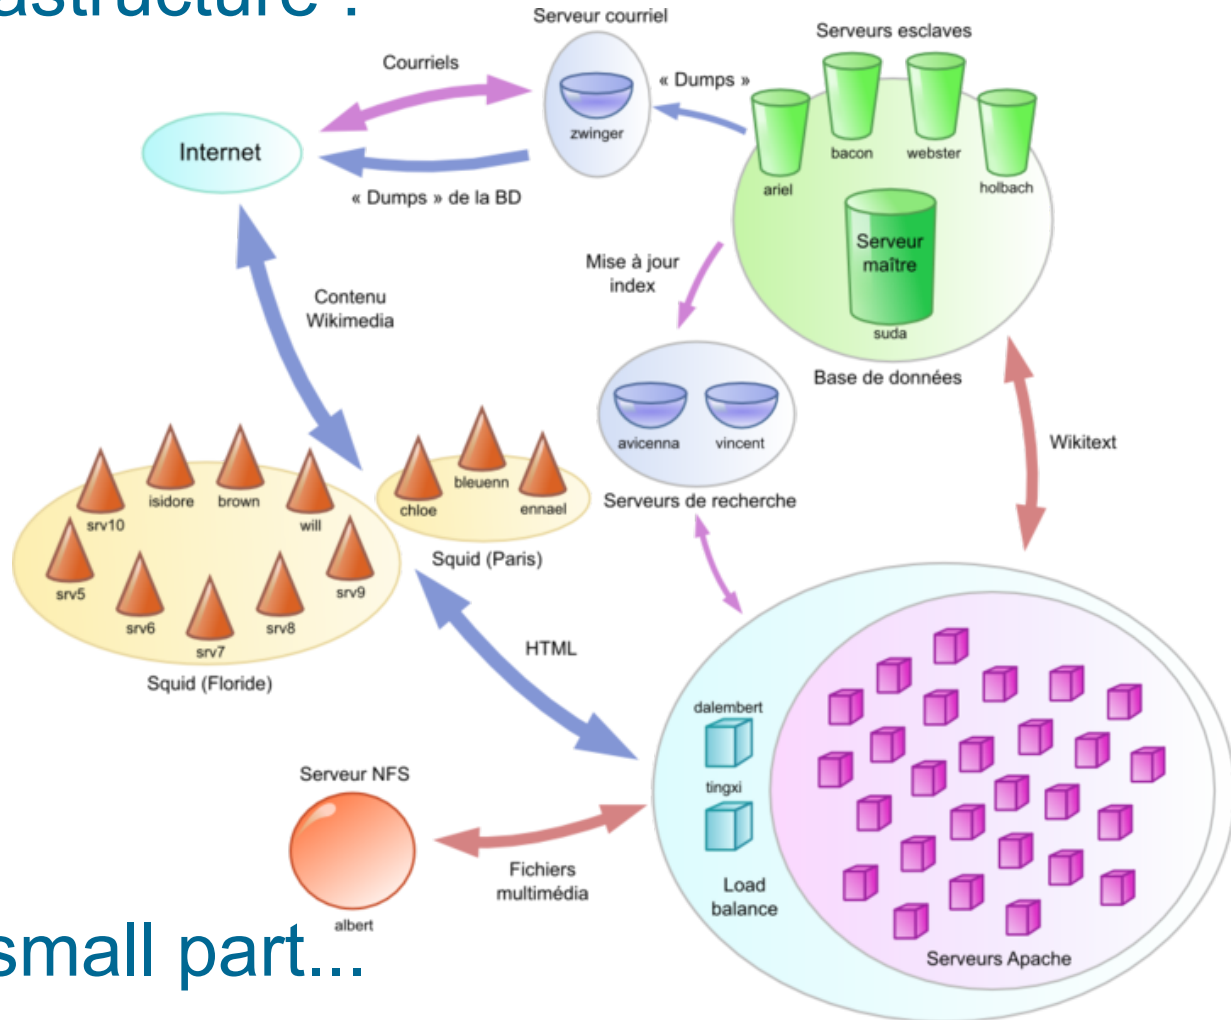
astructure :

Serveur courriel
zwinger
Courriels
« Dumps »
Internet
« Dumps » de la BD
Serveurs esclaves
ariel
bacon
webster
holbach
Serveur maître
suda
Base de données
Mise à jour index
Contenu Wikimedia
avicenna
vincent
Serveurs de recherche
Wikitext
isidore
brown
srv10
will
srv5
srv6
srv7
srv8
srv9
Squid (Floride)
bleuenn
chloe
ennael
Squid (Paris)
HTML
dalembert
tingxi
Load balance
Serveurs Apache
Serveur NFS
albert
Fichiers multimédia

small part...